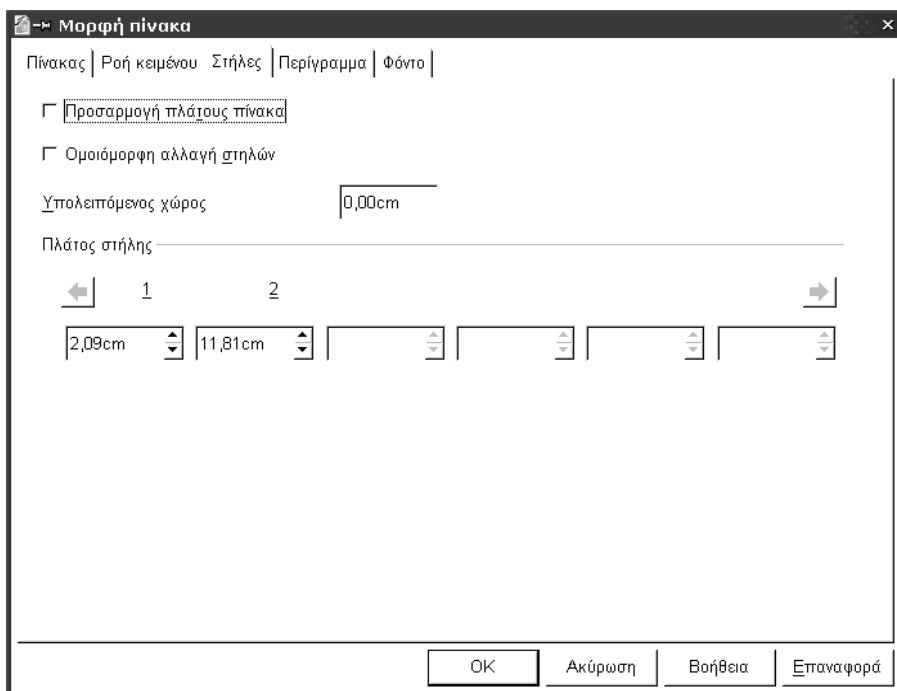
Μορφή πίνακα

Πίνακας | Ροή κειμένου | Στήλες | Περίγραμμα | Φόντο

Προσαρμογή πλάτους πίνακα

Ομοιόμορφη αλλαγή στηλών

Υπολειπόμενος χώρος 0,00cm

Πλάτος στήλης

1 2

2,09cm 11,81cm

OK Ακύρωση Βοήθεια Επαναφορά